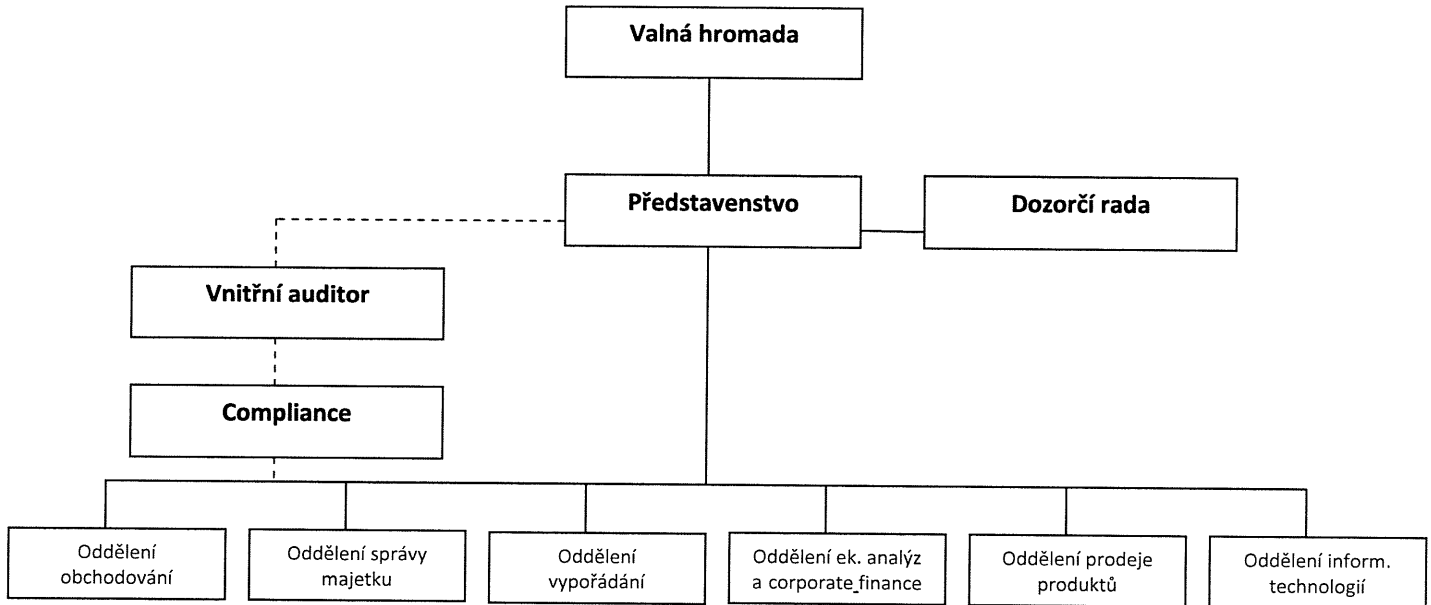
Valná hromada

Představenstvo

Dozorčí rada

Vnitřní auditor

Compliance

Oddělení obchodování

Oddělení správy majetku

Oddělení vypořádání

Oddělení ek. analýz a corporate finance

Oddělení prodeje produktů

Oddělení inform. technologií